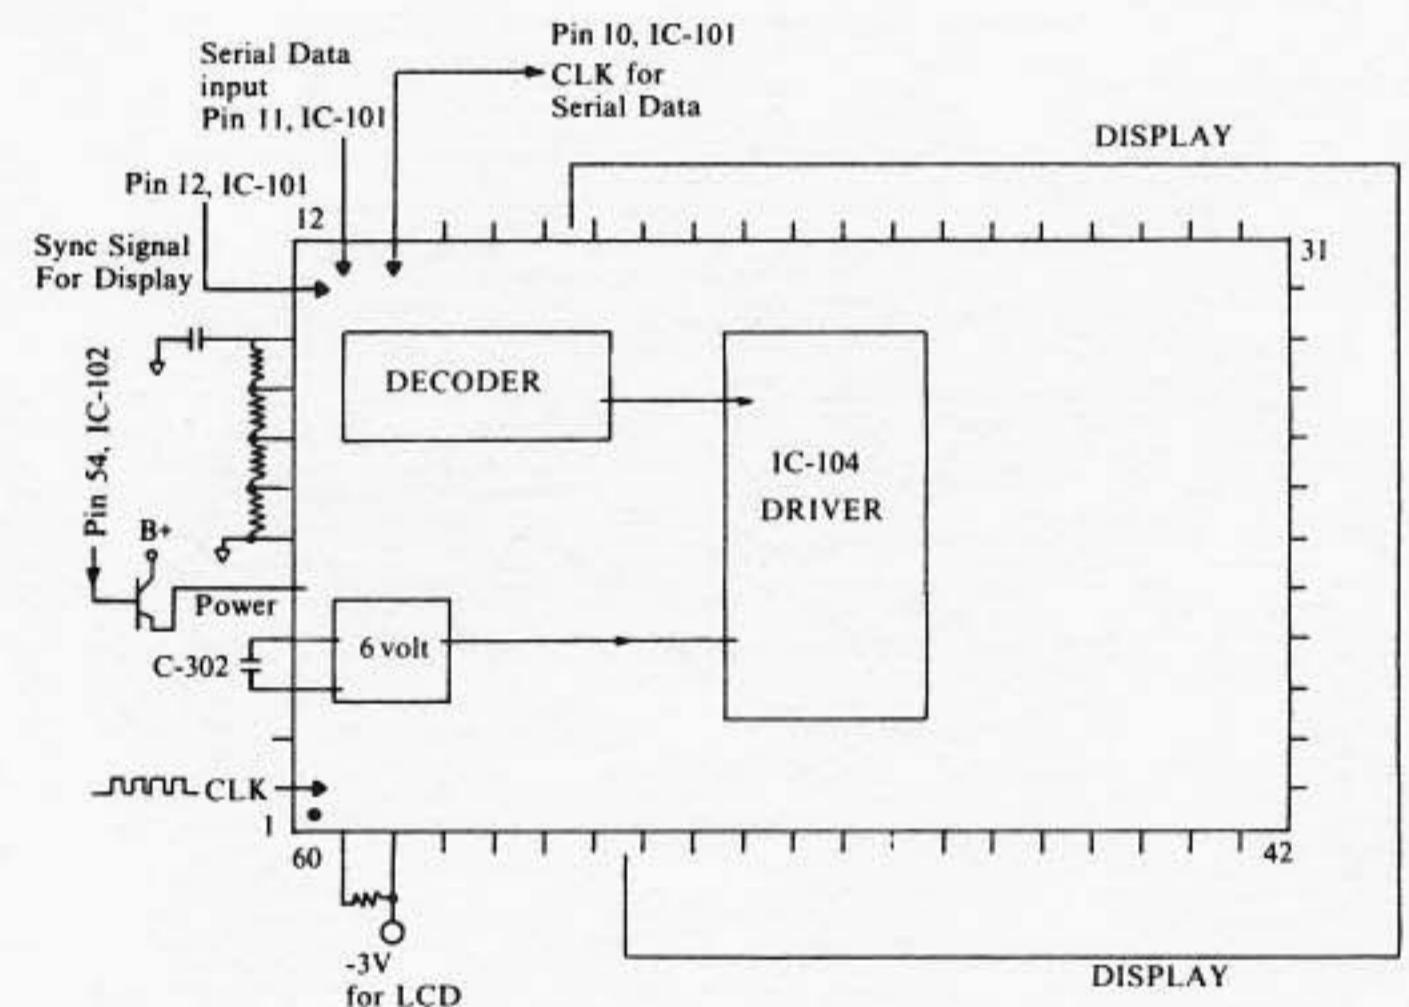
Serial Data input Pin 11, IC-101

Pin 10, IC-101 CLK for Serial Data

DISPLAY

Pin 12, IC-101

12

31

Sync Signal For Display

DECODER

Pin 54, IC-102

IC-104 DRIVER

B+

Power

6 volt

C-302

CLK

1

60

42

-3V for LCD

DISPLAY